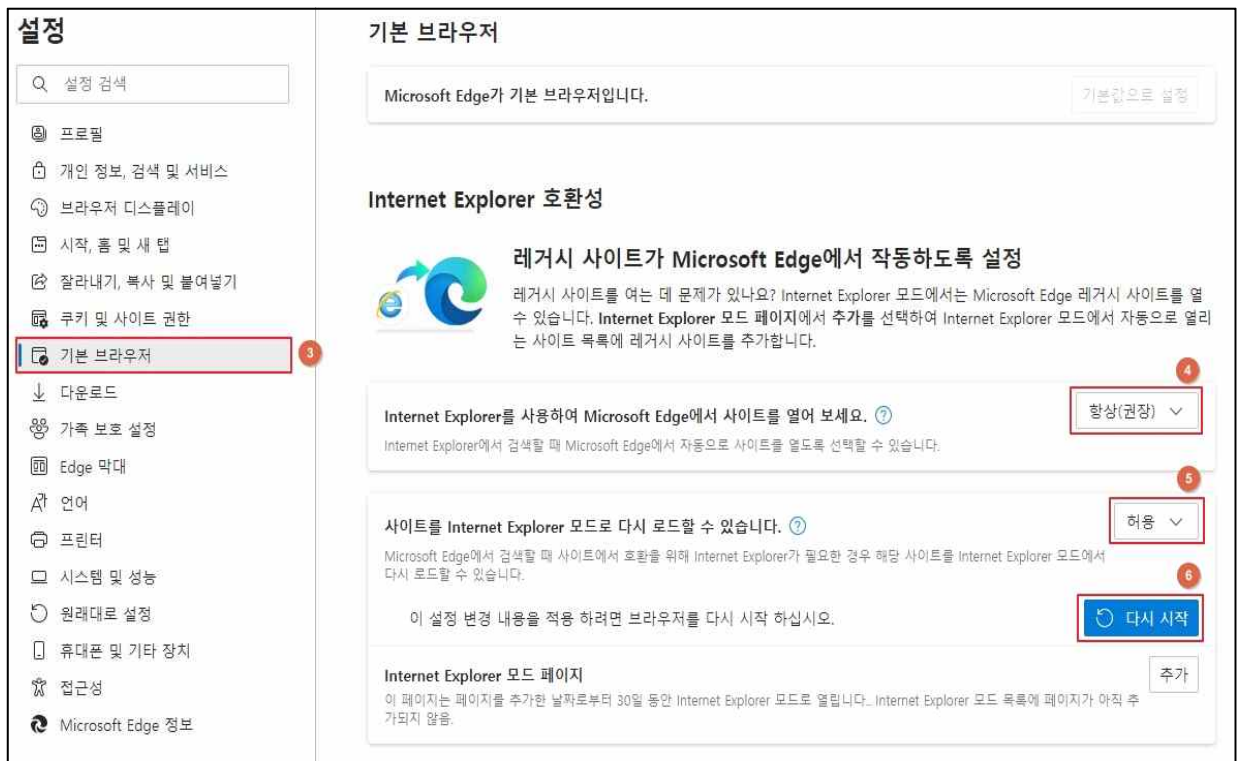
설정

설정 검색

프로필
개인 정보, 검색 및 서비스
브라우저 디스플레이
시작, 홈 및 새 탭
잘라내기, 복사 및 붙여넣기
쿠키 및 사이트 권한
기본 브라우저
3
다운로드
가족 보호 설정
Edge 막대
언어
프린터
시스템 및 성능
원래대로 설정
휴대폰 및 기타 장치
접근성
Microsoft Edge 정보

기본 브라우저

Microsoft Edge가 기본 브라우저입니다.

기본값으로 설정

Internet Explorer 호환성

레거시 사이트가 Microsoft Edge에서 작동하도록 설정

레거시 사이트를 여는 데 문제가 있나요? Internet Explorer 모드에서는 Microsoft Edge 레거시 사이트를 열 수 있습니다. Internet Explorer 모드 페이지에서 추가를 선택하여 Internet Explorer 모드에서 자동으로 열리는 사이트 목록에 레거시 사이트를 추가합니다.

4

Internet Explorer를 사용하여 Microsoft Edge에서 사이트를 열어 보세요.

Internet Explorer에서 검색할 때 Microsoft Edge에서 자동으로 사이트를 열도록 선택할 수 있습니다.

항상(권장)

5

사이트를 Internet Explorer 모드로 다시 로드할 수 있습니다.

Microsoft Edge에서 검색할 때 사이트에서 호환을 위해 Internet Explorer가 필요한 경우 해당 사이트를 Internet Explorer 모드에서 다시 로드할 수 있습니다.

허용

6

이 설정 변경 내용을 적용 하려면 브라우저를 다시 시작 하십시오.

다시 시작

Internet Explorer 모드 페이지

이 페이지는 페이지를 추가한 날짜로부터 30일 동안 Internet Explorer 모드로 열립니다.. Internet Explorer 모드 목록에 페이지가 아직 추가되지 않음.

추가